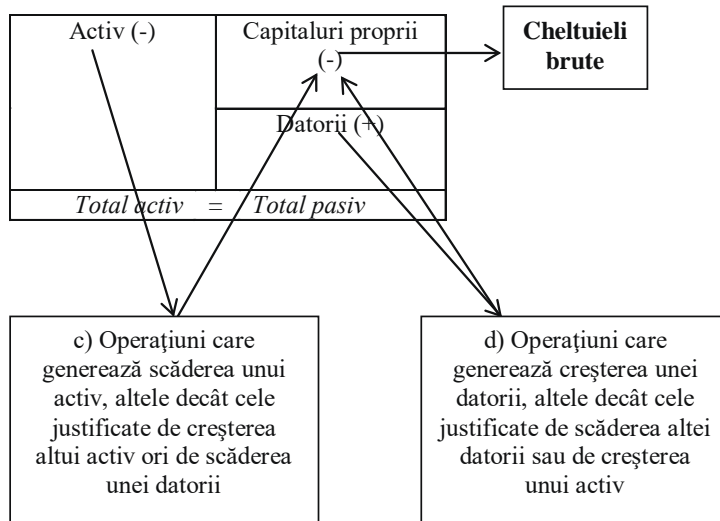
Activ (-)

Capitaluri proprii (-)

Cheltuieli brute

Datorii (+)

*Total activ = Total pasiv*

c) Operaţiuni care generează scăderea unui activ, altele decât cele justificate de creşterea altui activ ori de scăderea unei datorii

d) Operaţiuni care generează creşterea unei datorii, altele decât cele justificate de scăderea altei datorii sau de creşterea unui activ